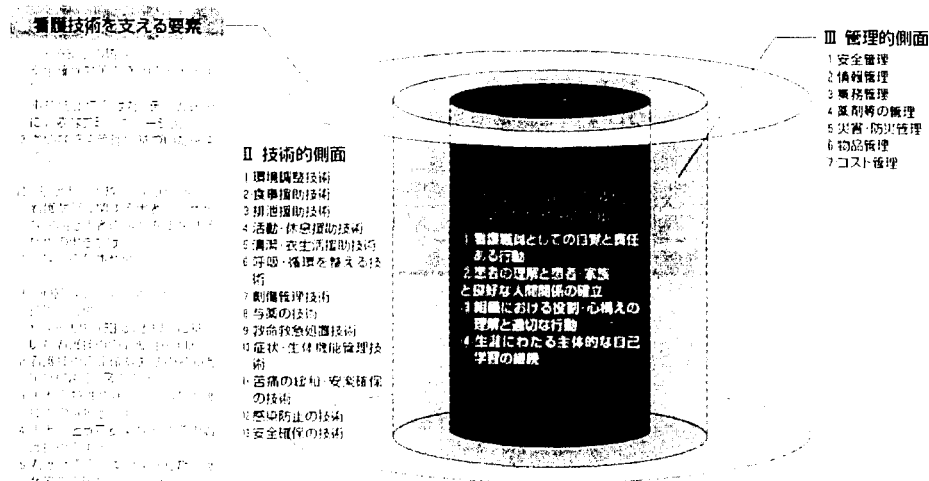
看護技術を支える要素

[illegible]

Ⅱ 技術的側面
1 環境調整技術
2 食事援助技術
3 排泄援助技術
4 活動・休息援助技術
5 清潔・衣生活援助技術
6 呼吸・循環を整える技術
7 創傷管理技術
8 与薬の技術
9 救命救急処置技術
10 症状・生体機能管理技術
11 苦痛の緩和・安楽確保の技術
12 感染防止の技術
13 安全確保の技術

Ⅲ 管理的側面
1 安全管理
2 情報管理
3 業務管理
4 薬剤等の管理
5 災害・防災管理
6 物品管理
7 コスト管理

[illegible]
1 看護職員としての自覚と責任ある行動
2 患者の理解と患者・家族と良好な人間関係の確立
3 組織における役割・心構えの理解と適切な行動
4 生涯にわたる主体的な自己学習の継続